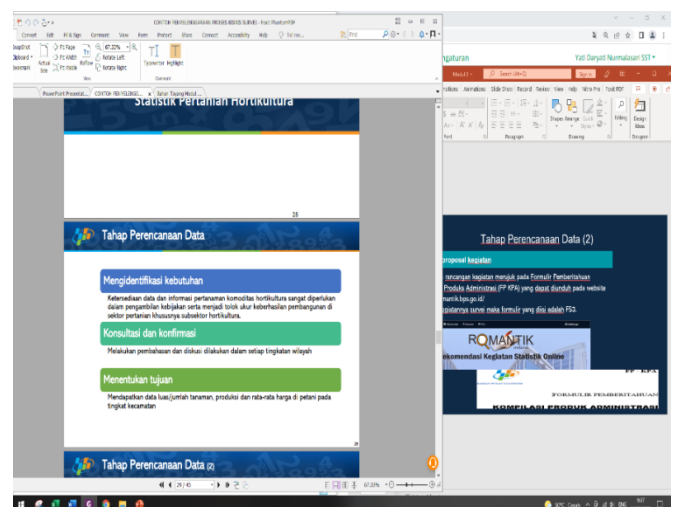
CONTOH PENYELENGGARAAN PROSES BISNIS SURVEI - Foxit PhantomPDF

Convert Edit PDF Sign Comment View Form Protect Share Connect Accessibility Help Tell me...

Snapshot Clipboard Bookmark Actual Size Fit Page Fit Width Fit Visible Reflow 67.22% Rotate Left Rotate Right Typewriter Highlight

View Comment

PowerPoint Presentat... CONTOH PENYELENGG... × Buku Tayang Metod...

Statistik Pertanian Hortikultura

28

Tahap Perencanaan Data

Mengidentifikasi kebutuhan

Ketersediaan data dan informasi pertanaman komoditas hortikultura sangat diperlukan dalam pengambilan kebijakan serta menjadi tolok ukur keberhasilan pembangunan di sektor pertanian khususnya subsektor hortikultura.

Konsultasi dan konfirmasi

Melakukan pembahasan dan diskusi dilakukan dalam setiap tingkatan wilayah

Menentukan tujuan

Mendapatkan data luas/jumlah tanaman, produksi dan rata-rata harga di petani pada tingkat kecamatan

29

Tahap Perencanaan Data (2)

29 / 45

67.22%

ngaturan

Yati Daryati Nurmalasari SST

Search (Alt+Q)

Transitions Animations Slide Show Record Review View Help Nitro Pro Foxit PDF

Paragraph Drawing Editing Designer

Tahap Perencanaan Data (2)

proposal kegiatan

rancangan kegiatan merujuk pada Formulir Pemberitahuan Produk Administrasi (FP KPA) yang dapat diunduh pada website mantik.bps.go.id/

laksanakannya survei maka formulir yang diisi adalah FS3.

ROMANTIK

Rekomendasi Kegiatan Statistik Online

FP - KPA

FORMULIR PEMBERITAHUAN

KOMPILASI PRODUK ADMINISTRASI

30°C Cerah

9:17